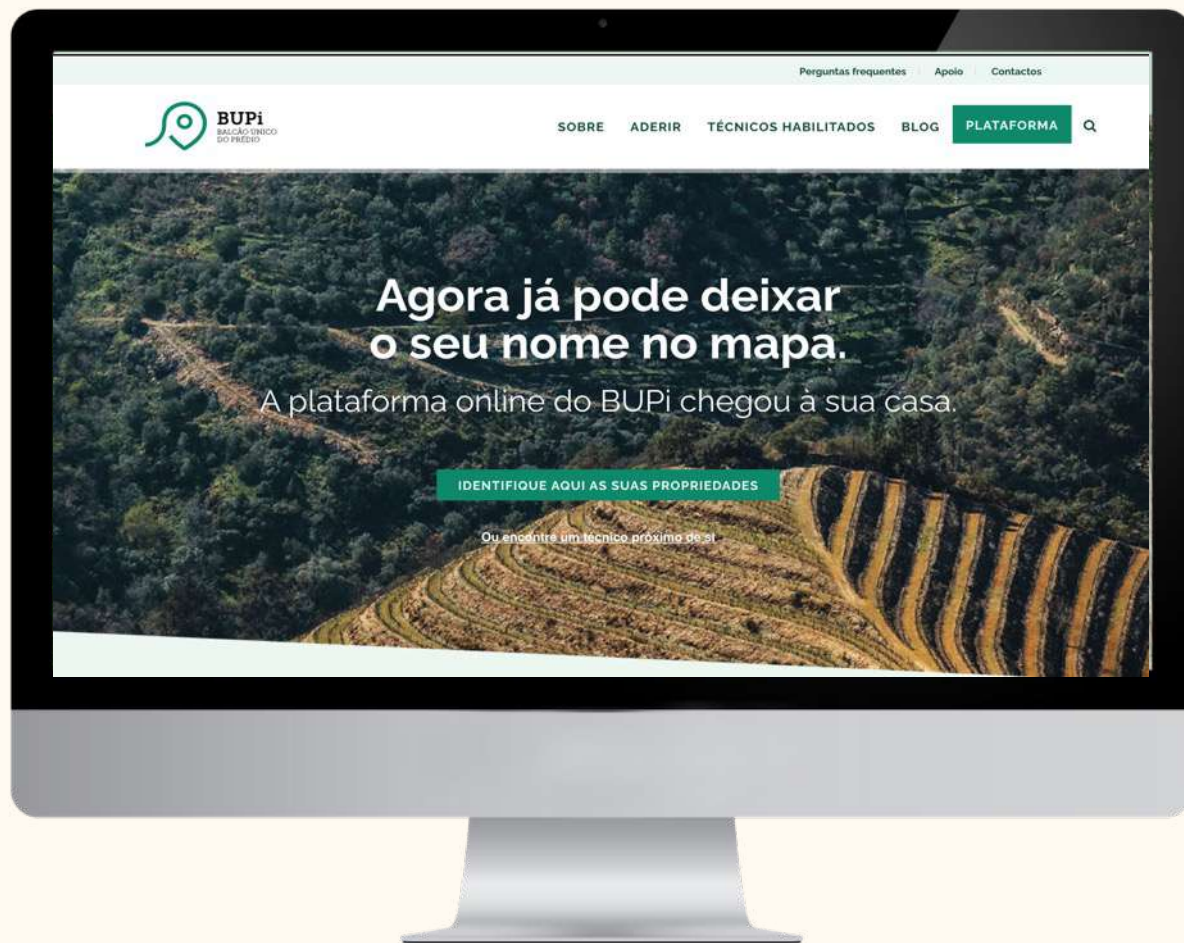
Perguntas frequentes | Apoio | Contactos

BUPi
BALCÃO ÚNICO DO PRÉDIO

SOBRE ADERIR TÉCNICOS HABILITADOS BLOG PLATAFORMA

Agora já pode deixar o seu nome no mapa.

A plataforma online do BUPi chegou à sua casa.

IDENTIFIQUE AQUI AS SUAS PROPRIEDADES

Ou encontre um técnico próximo de si